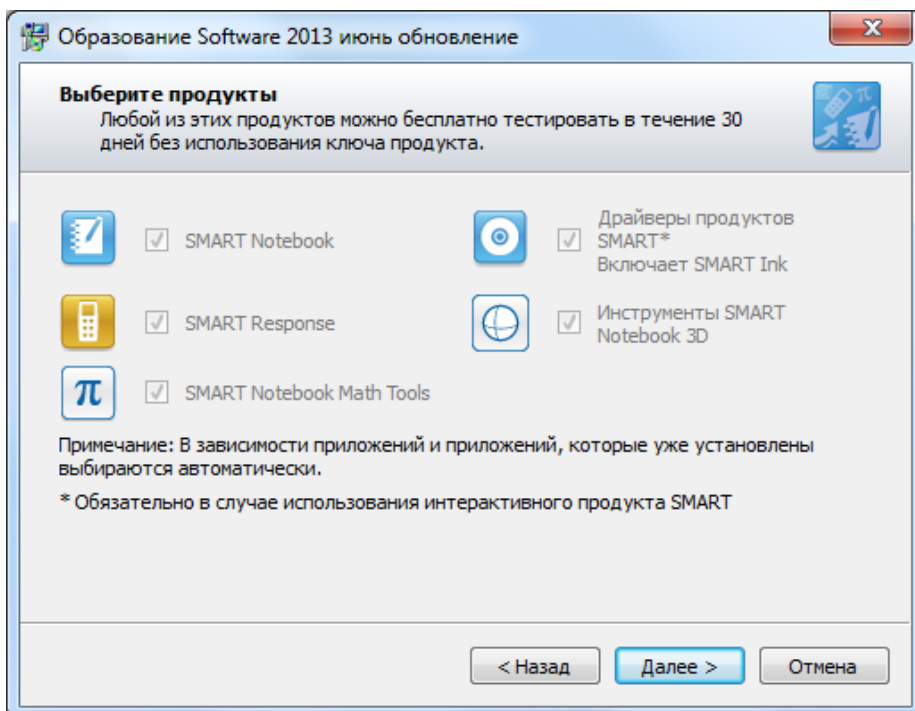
Образование Software 2013 июнь обновление

Выберите продукты
Любой из этих продуктов можно бесплатно тестировать в течение 30 дней без использования ключа продукта.

SMART Notebook

Драйверы продуктов SMART*
Включает SMART Ink

SMART Response

Инструменты SMART Notebook 3D

$\pi$

SMART Notebook Math Tools

Примечание: В зависимости приложений и приложений, которые уже установлены выбираются автоматически.

* Обязательно в случае использования интерактивного продукта SMART

< Назад
Далее >
Отмена